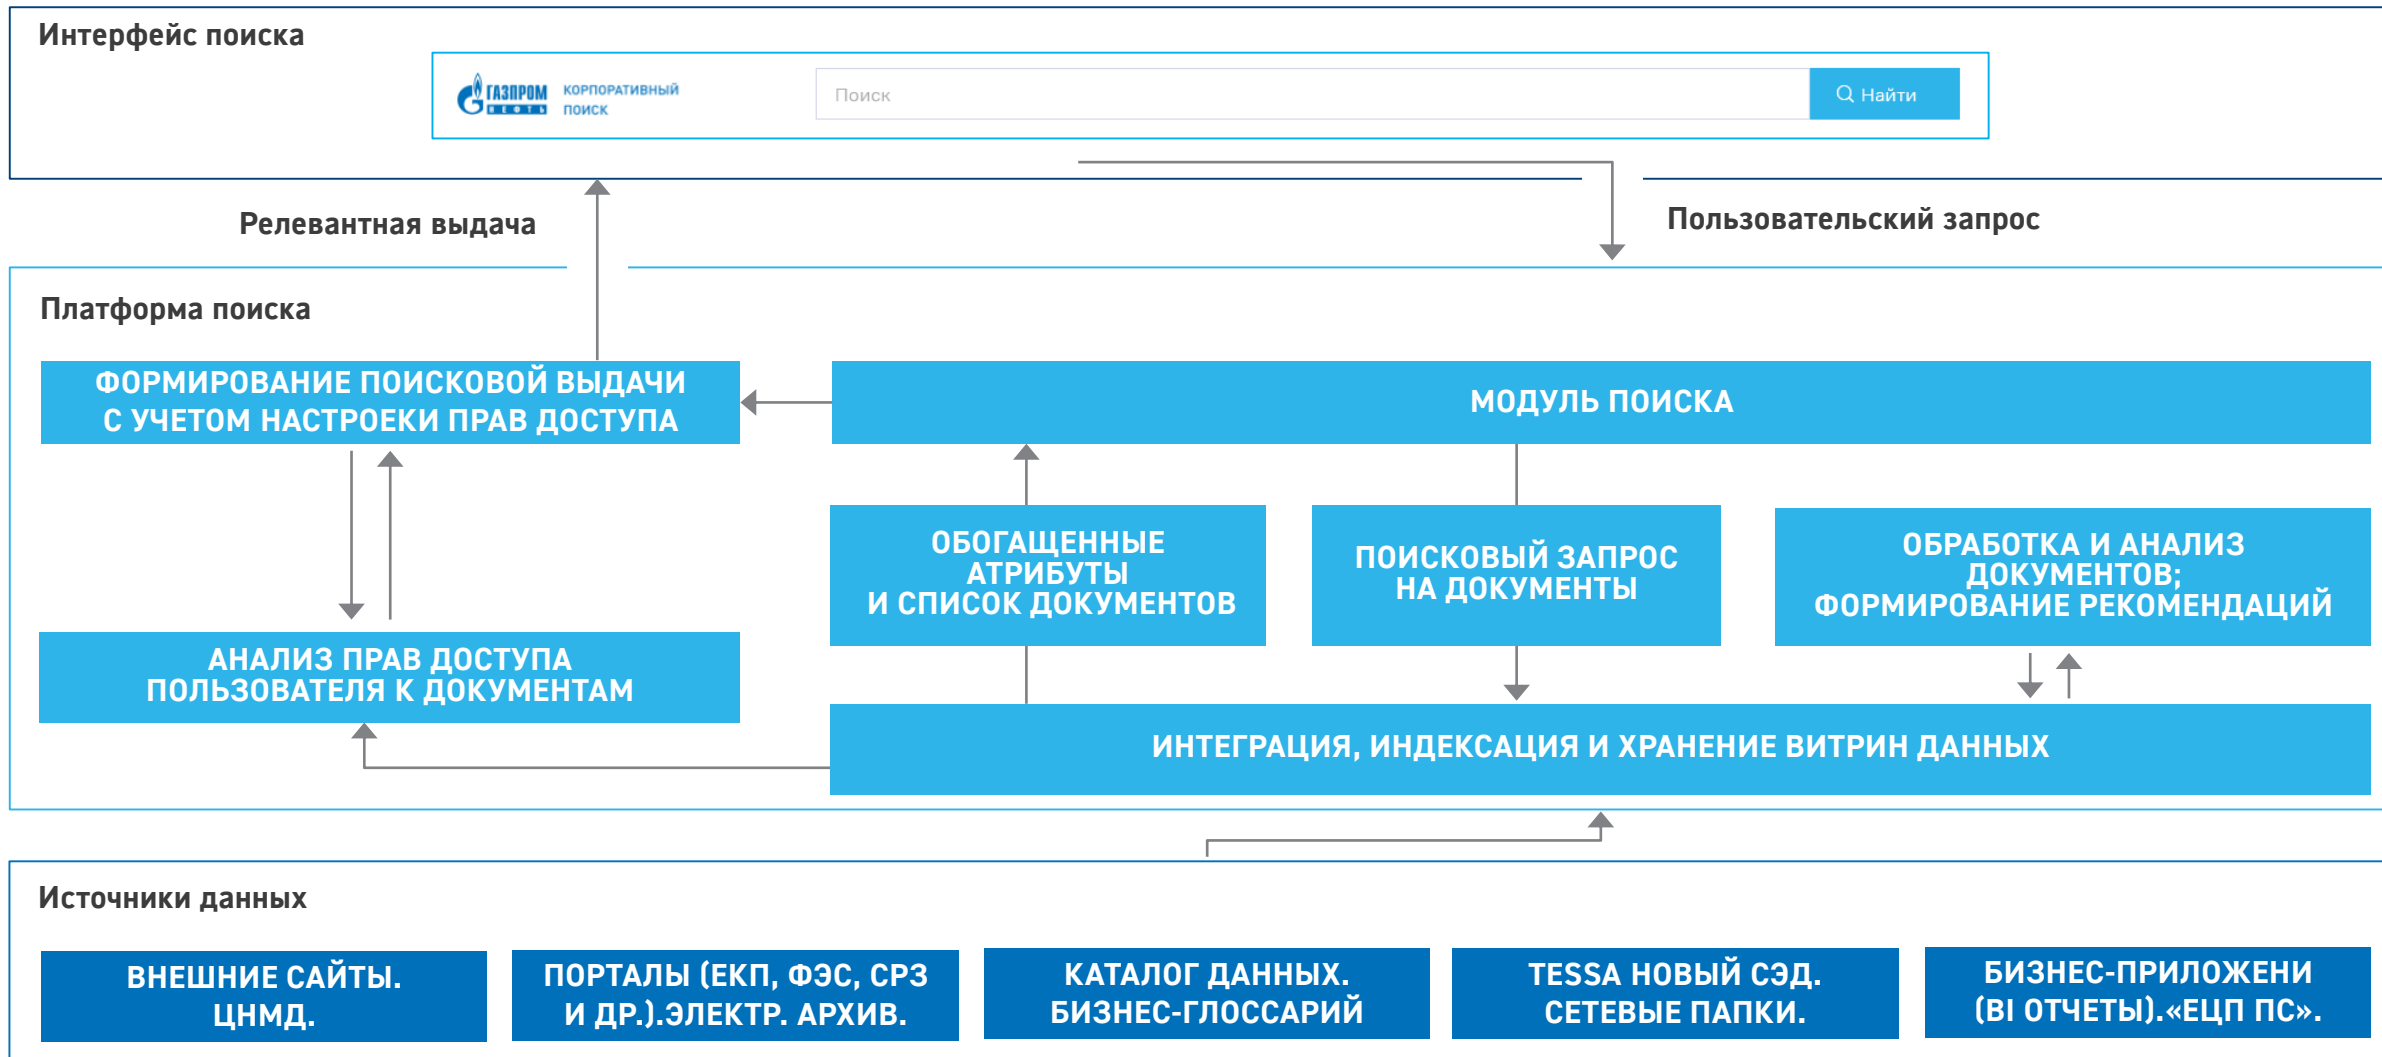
Интерфейс поиска

ГАЗПРОМ НЕФТЬ КОРПОРАТИВНЫЙ ПОИСК

Поиск

Найти

Релевантная выдача

Пользовательский запрос

Платформа поиска

ФОРМИРОВАНИЕ ПОИСКОВОЙ ВЫДАЧИ С УЧЕТОМ НАСТРОЕКИ ПРАВ ДОСТУПА

МОДУЛЬ ПОИСКА

ОБОГАЩЕННЫЕ АТРИБУТЫ И СПИСОК ДОКУМЕНТОВ

ПОИСКОВЫЙ ЗАПРОС НА ДОКУМЕНТЫ

ОБРАБОТКА И АНАЛИЗ ДОКУМЕНТОВ; ФОРМИРОВАНИЕ РЕКОМЕНДАЦИЙ

АНАЛИЗ ПРАВ ДОСТУПА ПОЛЬЗОВАТЕЛЯ К ДОКУМЕНТАМ

ИНТЕГРАЦИЯ, ИНДЕКСАЦИЯ И ХРАНЕНИЕ ВИТРИН ДАННЫХ

Источники данных

ВНЕШНИЕ САЙТЫ. ЦНМД.

ПОРТАЛЫ (ЕКП, ФЭС, СРЗ И ДР.).ЭЛЕКТР. АРХИВ.

КАТАЛОГ ДАННЫХ. БИЗНЕС-ГЛОССАРИЙ

TESSA НОВЫЙ СЭД. СЕТЕВЫЕ ПАПКИ.

БИЗНЕС-ПРИЛОЖЕНИ (BI ОТЧЕТЫ).«ЕЦП ПС».